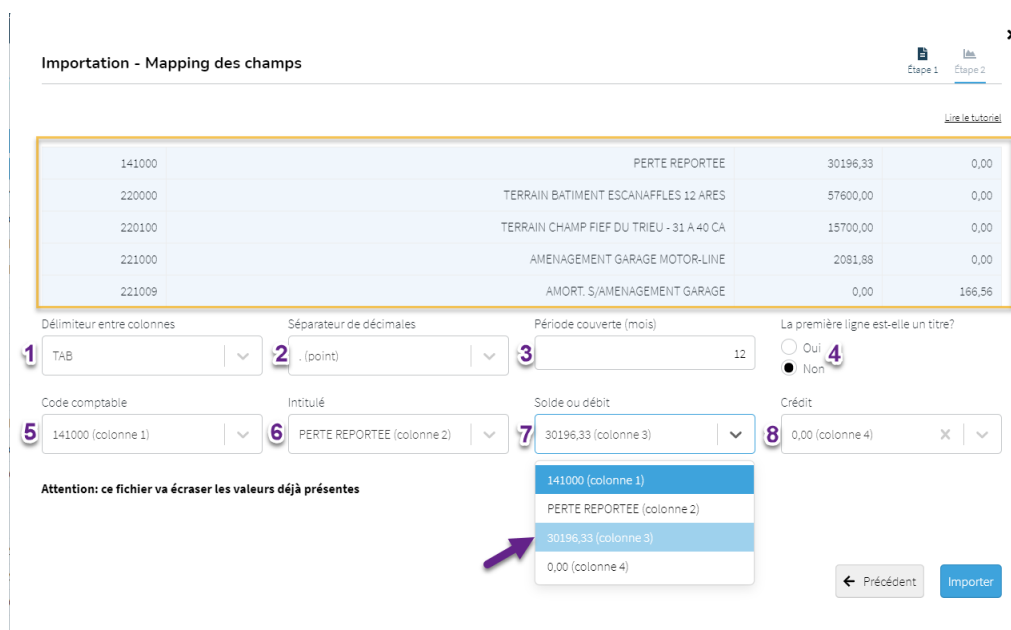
Importation - Mapping des champs

Étape 1 Étape 2

Lire le tutoriel

| | | | |
|---|---|---|---|
| 141000 | PERTE REPORTEE | 30196,33 | 0,00 |
| 220000 | TERRAIN BATIMENT ESCANAFFLES 12 ARES | 57600,00 | 0,00 |
| 220100 | TERRAIN CHAMP FIEF DU TRIEU - 31 A 40 CA | 15700,00 | 0,00 |
| 221000 | AMENAGEMENT GARAGE MOTOR-LINE | 2081,88 | 0,00 |
| 221009 | AMORT. S/AMENAGEMENT GARAGE | 0,00 | 166,56 |

Délimiteur entre colonnes
1 TAB

Séparateur de décimales
2 . (point)

Période couverte (mois)
3 12

La première ligne est-elle un titre?
Oui 4
Non

Code comptable
5 141000 (colonne 1)

Intitulé
6 PERTE REPORTEE (colonne 2)

Solde ou débit
7 30196,33 (colonne 3)

Crédit
8 0,00 (colonne 4)

141000 (colonne 1)
PERTE REPORTEE (colonne 2)
30196,33 (colonne 3)
0,00 (colonne 4)

Attention: ce fichier va écraser les valeurs déjà présentes

← Précédent
Importer